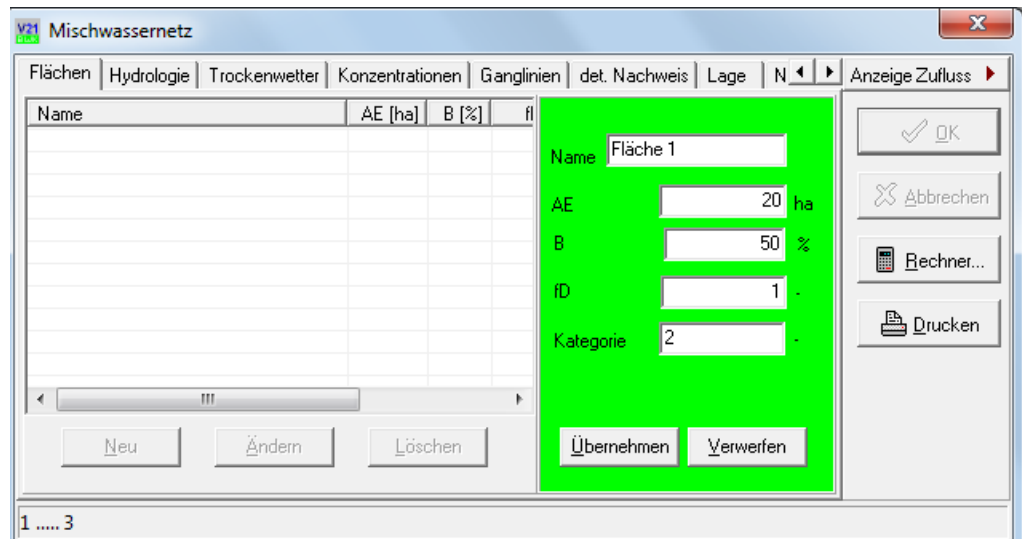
V21 Mischwassernetz

Flächen | Hydrologie | Trockenwetter | Konzentrationen | Ganglinien | det. Nachweis | Lage | N

Anzeige Zufluss

| Name | AE [ha] | B [%] | f |
|---|---|---|---|

Name Fläche 1

AE 20 ha

B 50 %

fD 1 -

Kategorie 2 -

Übernehmen Verwerfen

OK

Abbrechen

Rechner...

Drucken

Neu Ändern Löschen

1 ..... 3